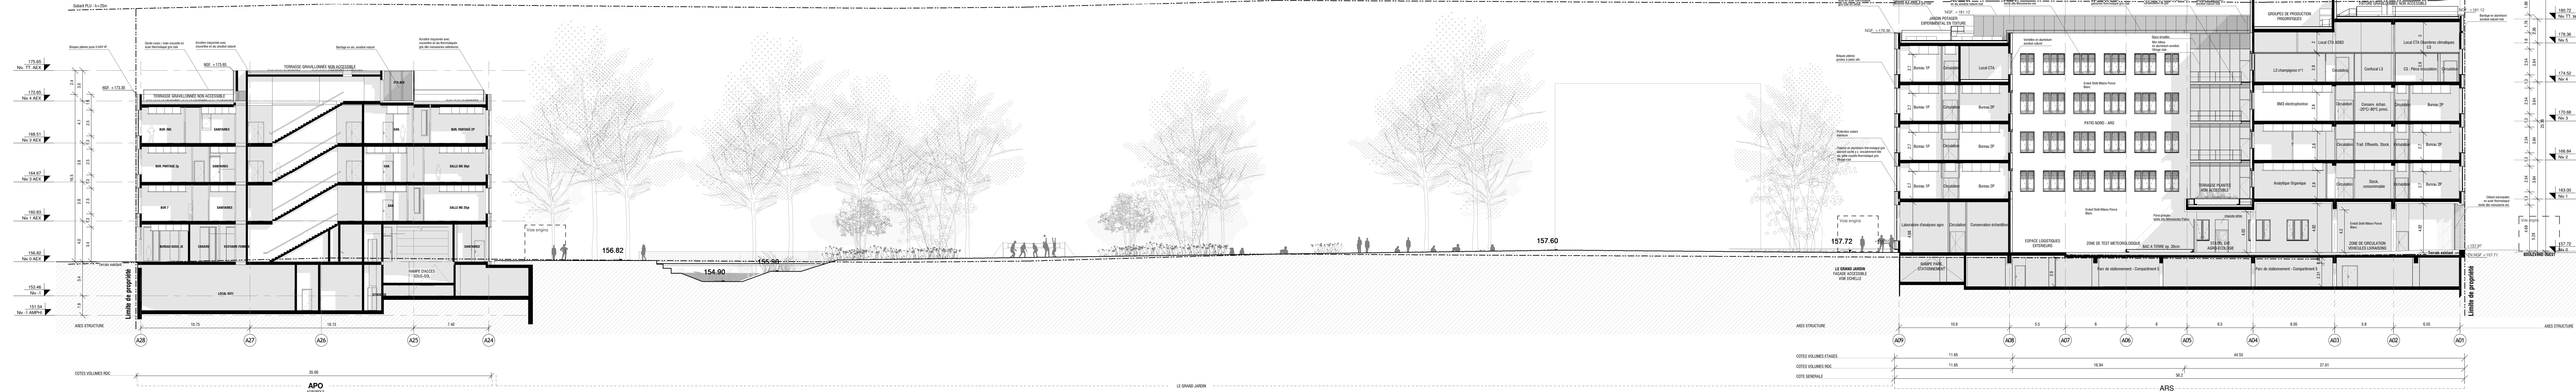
Gabarit PLU

175.65
Niv. TT AEX

172.65
Niv 4 AEX

166.51
Niv 3 AEX

164.67
Niv 2 AEX

160.83
Niv 1 AEX

156.82
Niv 0 AEX

152.46
Niv -1

151.54
Niv -1 AMPHI

NGF = 173.30

NGF = 175.65

TERRASSE GRAVILLONNÉE NON ACCESSIBLE

TERRASSE GRAVILLONNÉE NON ACCESSIBLE

SANITAIRES

SALLE 8 places

SALLE 30 places

LOCAL TECHNIQUE

RAMPE D'ACCES SOUS-SOL

Limite de propriété

156.82

154.90

155.90

157.60

157.72

LE GRAND JARDIN

JARDIN POTAGER EXPERIMENTAL EN TOITURE

GROUPES DE PRODUCTION FRIGORIFIQUES

NGF = 176.00

Local CTA

Bureau 1P

Circulation

Bureau 2P

PATIO NORD - ARS

TERRASSE PLANTEE NON ACCESSIBLE

Local CTA Chambres climatiques

Confocal L3

L3 champignons n°1

Circulation

Bureau 2P

Analytique Organique

Circulation

Stock consommable

Laboratoire chimie

Conservation échantillons

ESPACE LOGISTIQUE EXTERIEURE

ZONE DE TEST METEOROLOGIQUE

ZONE DE CIRCULATION VEHICULES LIVRAISONS

RAMPE PARC STATIONNEMENT

Parc de stationnement - Compartiment 1

Parc de stationnement - Compartiment 2

180.39
Niv TT

178.36
Niv 5

174.52
Niv 4

170.68
Niv 3

166.84
Niv 2

163.00
Niv 1

157.72
Niv 0

Limite de propriété

AXES STRUCTURE

A28 A27 A26 A25 A24

15.75 | 16.15 | 7.40

COTES VOLUMES RDC

35.00

APO

LE GRAND JARDIN

A09 A08 A07 A06 A05 A04 A03 A02 A01

10.9 | 5.5 | 6 | 6 | 6.3 | 8.05 | 5.9 | 6.55

COTES VOLUMES ETAGES

COTES VOLUMES RDC

COTE GENERALE

ARS